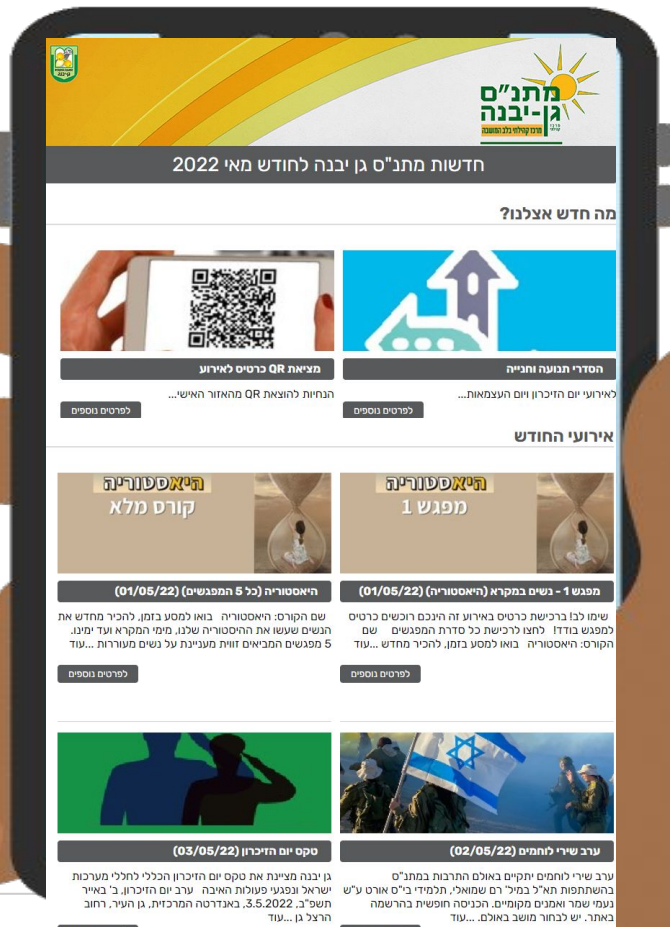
מתנ"ס גן-יבנה
מרכז קהילתי בלב המושבה

חדשות מתנ"ס גן יבנה לחודש מאי 2022

מה חדש אצלנו?

הסדרי תנועה וחנייה
לאירועי יום הזיכרון ויום העצמאות...
לפרטים נוספים

מציאת QR כרטיס לאירוע
הנחיות להוצאת QR מהאזור האישי...
לפרטים נוספים

אירועי החודש

היאסטוריה
מפגש 1

מפגש 1 - נשים במקרא (היאסטוריה) (01/05/22)
שימו לב! ברכישת כרטיס באירוע זה הינכם רוכשים כרטיס למפגש בודד! לחצו לרכישת כל סדרת המפגשים שם הקורס: היאסטוריה בואו למסע בזמן, להכיר מחדש ...עוד
לפרטים נוספים

היאסטוריה
קורס מלא

היאסטוריה (כל 5 המפגשים) (01/05/22)
שם הקורס: היאסטוריה בואו למסע בזמן, להכיר מחדש את הנשים שעשו את ההיסטוריה שלנו, מימי המקרא ועד ימינו. 5 מפגשים המביאים זווית מעניינת על נשים מעוררות ...עוד
לפרטים נוספים

ערב שירי לוחמים (02/05/22)
ערב שירי לוחמים יתקיים באולם התרבות במתנ"ס בהשתתפות תא"ל במיל' רם שמואלי, תלמידי בי"ס אורט ע"ש נעמי שמר ואמנים מקומיים. הכניסה חופשית בהרשמה באתר. יש לבחור מושב באולם. ...עוד

טקס יום הזיכרון (03/05/22)
גן יבנה מציינת את טקס יום הזיכרון הכללי לחללי מערכות ישראל ונפגעי פעולות האיבה ערב יום הזיכרון, ב' באייר תשפ"ב, 3.5.2022, באנדרטה המרכזית, גן העיר, רחוב הרצל גן ...עוד